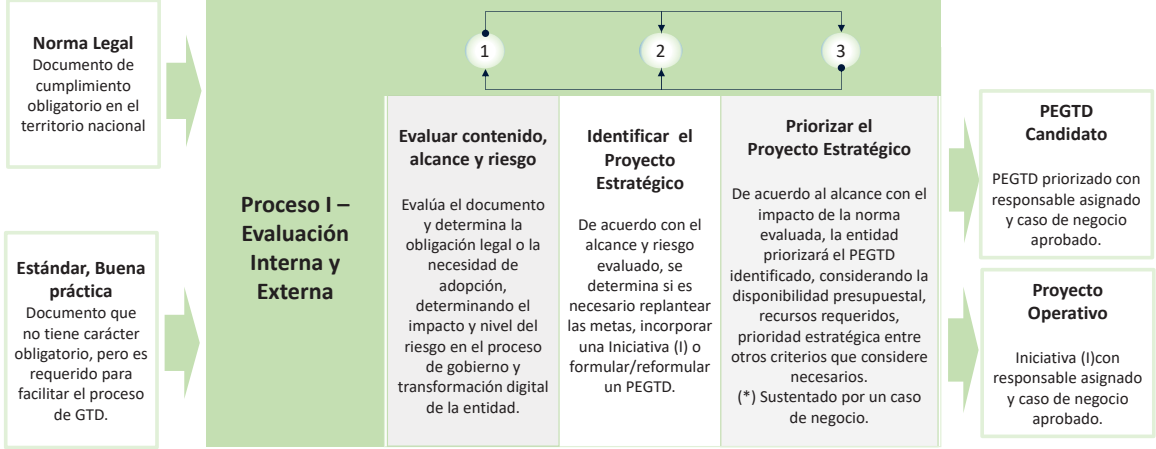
**Norma Legal**
Documento de cumplimiento obligatorio en el territorio nacional

**Estándar, Buena práctica**
Documento que no tiene carácter obligatorio, pero es requerido para facilitar el proceso de GTD.

1

2

3

**Proceso I – Evaluación Interna y Externa**

**Evaluar contenido, alcance y riesgo**

Evalúa el documento y determina la obligación legal o la necesidad de adopción, determinando el impacto y nivel del riesgo en el proceso de gobierno y transformación digital de la entidad.

**Identificar el Proyecto Estratégico**

De acuerdo con el alcance y riesgo evaluado, se determina si es necesario replantear las metas, incorporar una Iniciativa (I) o formular/reformular un PEGTD.

**Priorizar el Proyecto Estratégico**

De acuerdo al alcance con el impacto de la norma evaluada, la entidad priorizará el PEGTD identificado, considerando la disponibilidad presupuestal, recursos requeridos, prioridad estratégica entre otros criterios que considere necesarios.
(*) Sustentado por un caso de negocio.

**PEGTD Candidato**

PEGTD priorizado con responsable asignado y caso de negocio aprobado.

**Proyecto Operativo**

Iniciativa (I)con responsable asignado y caso de negocio aprobado.